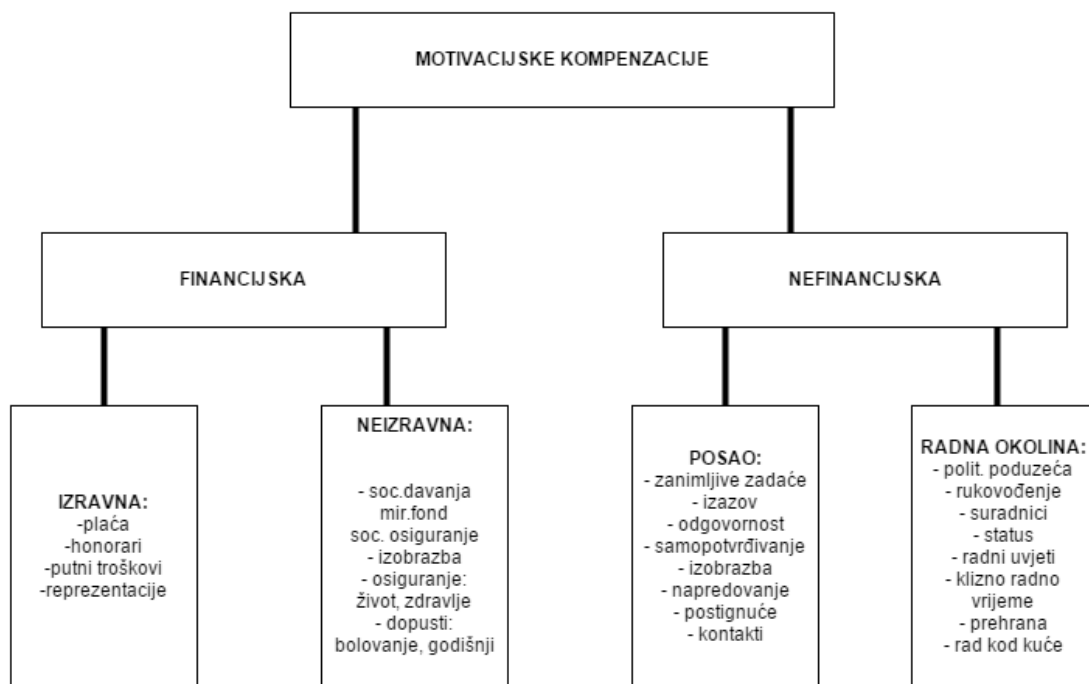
MOTIVACIJSKE KOMPENZACIJE

FINANCIJSKA

NEFINANCIJSKA

IZRAVNA:
-plaća
-honorari
-putni troškovi
-reprezentacije

NEIZRAVNA:

- soc.davanja
mir.fond
soc. osiguranje
- izobrazba
- osiguranje:
život, zdravlje
- dopusti:
bolovanje, godišnji

POSAO:
- zanimljive zadaće
- izazov
- odgovornost
- samopotvrđivanje
- izobrazba
- napredovanje
- postignuće
- kontakti

RADNA OKOLINA:
- polit. poduzeća
- rukovođenje
- suradnici
- status
- radni uvjeti
- klizno radno vrijeme
- prehrana
- rad kod kuće